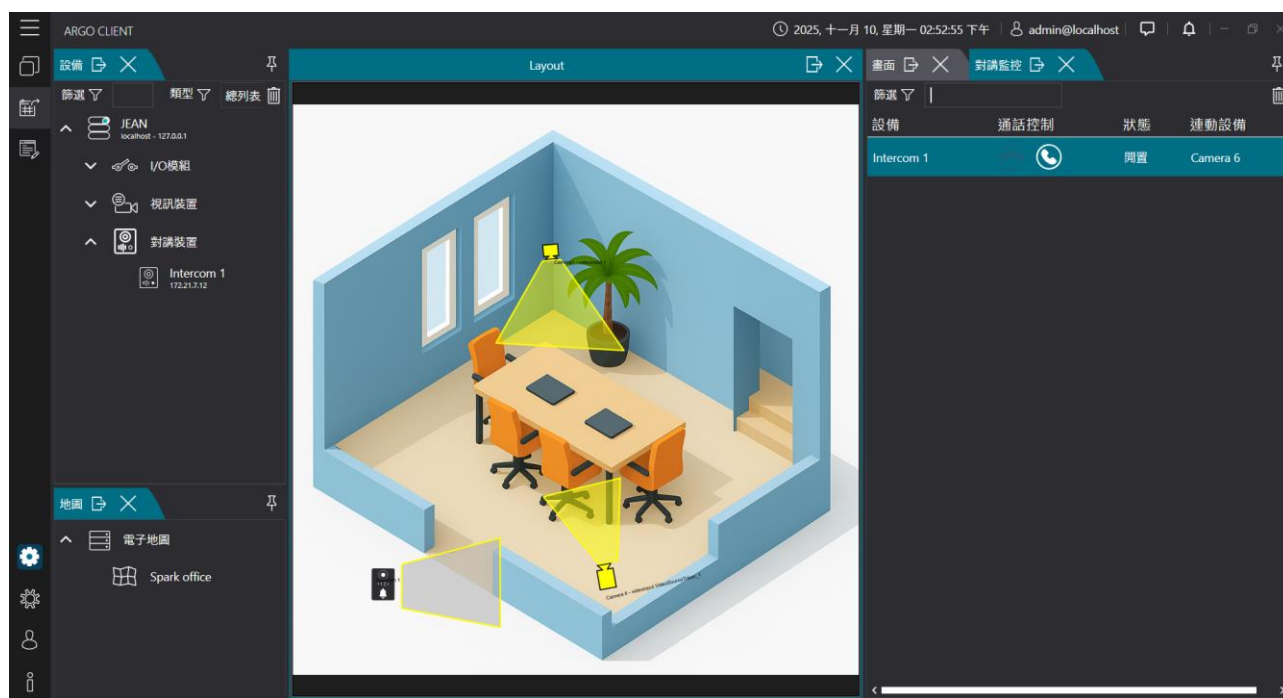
ARGO CLIENT

2025, 十一月 10, 星期一 02:52:55 下午 | admin@localhost

設備

篩選 類型 總列表

JEAN
localhost - 127.0.0.1

I/O模組

視訊裝置

對講裝置

Intercom 1
172.21.7.12

地圖

電子地圖

Spark office

Layout

Camera 6 - videoinput VideoSource Token_1

畫面

對講監控

篩選

| 設備 | 通話控制 | 狀態 | 連動設備 |
|---|---|---|---|
| Intercom 1 | | 閒置 | Camera 6 |